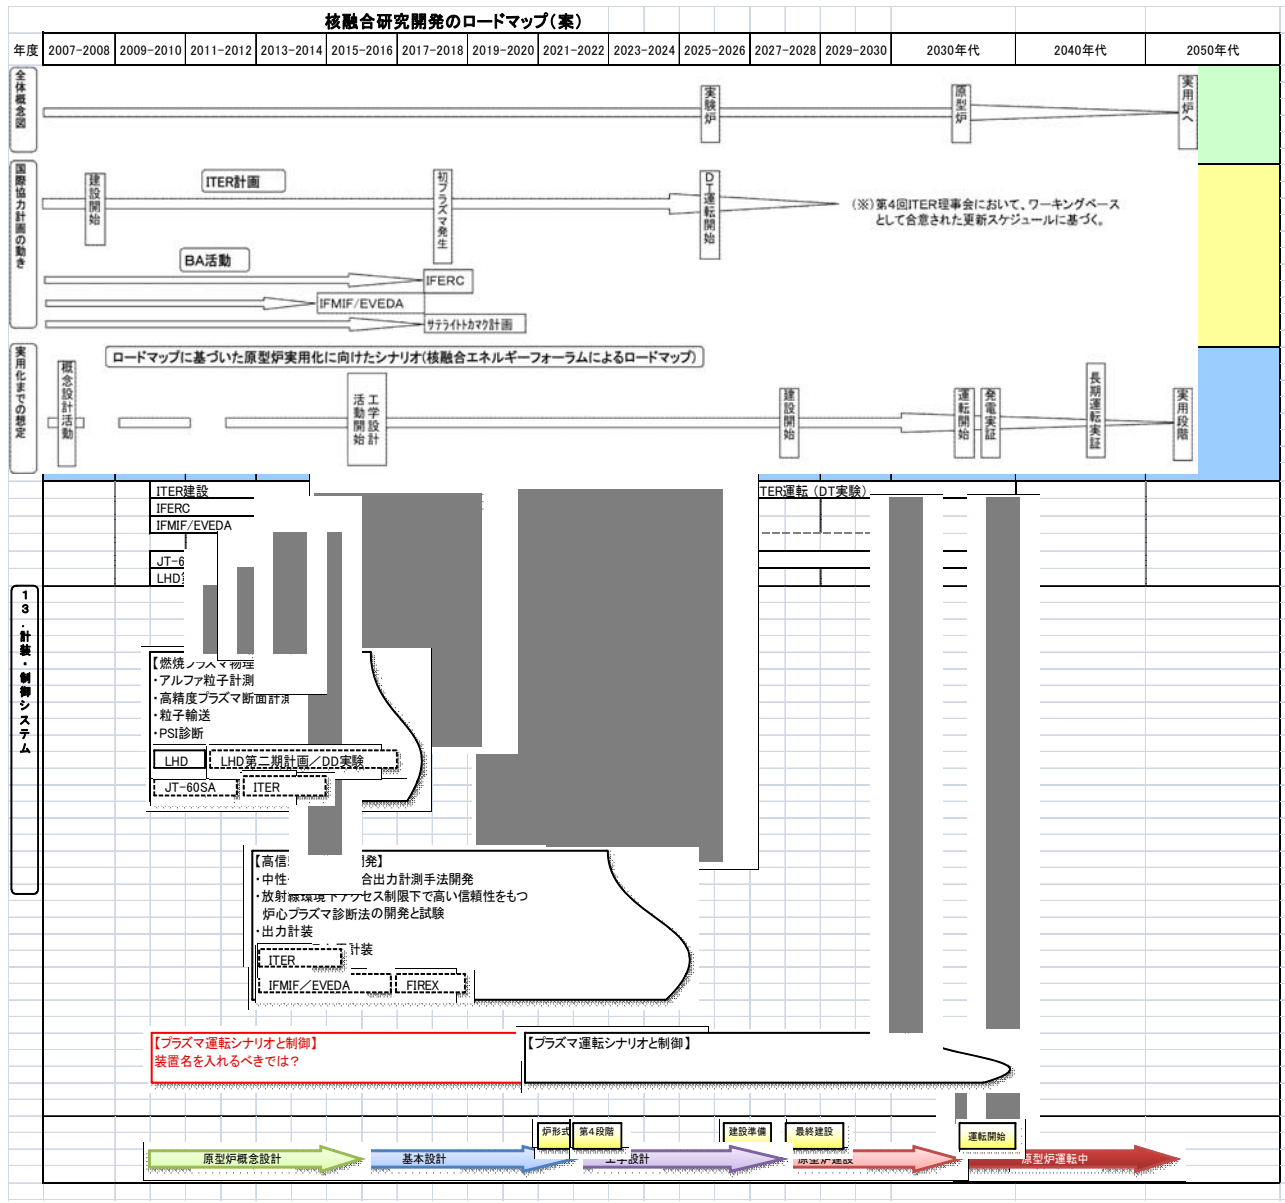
核融合研究開発のロードマップ(案)

| 年度 | 2007-2008 | 2009-2010 | 2011-2012 | 2013-2014 | 2015-2016 | 2017-2018 | 2019-2020 | 2021-2022 | 2023-2024 | 2025-2026 | 2027-2028 | 2029-2030 | 2030年代 | 2040年代 | 2050年代 |
|---|---|---|---|---|---|---|---|---|---|---|---|---|---|---|---|

全体概念図

実験炉

原型炉

実用炉へ

国際協力計画の動き

建設開始

ITER計画

初プラズマ発生

DT運転開始

(※)第4回ITER理事会において、ワーキングベースとして合意された更新スケジュールに基づく。

BA活動

IFERC

IFMIF/EVEDA

サテライトトカマク計画

実用化までの想定

ロードマップに基づいた原型炉実用化に向けたシナリオ(核融合エネルギーフォーラムによるロードマップ)

概念設計活動

工学設計活動開始

建設開始

運転開始

発電実証

長期運転実証

実用段階

ITER建設

IFERC

IFMIF/EVEDA

JT-6

LHD

ITER運転(DT実験)

13.計装・制御システム

【燃焼プラズマ物理
・アルファ粒子計測
・高精度プラズマ断面計測
・粒子輸送
・PSI診断

LHD

LHD第二期計画/DD実験

JT-60SA

ITER

【高信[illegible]発】
・中性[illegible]合出力計測手法開発
・放射線環境下アクセス制限下で高い信頼性をもつ炉心プラズマ診断法の開発と試験
・出力計装
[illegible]計装

ITER

IFMIF/EVEDA

FIREX

【プラズマ運転シナリオと制御】
装置名を入れるべきでは?

【プラズマ運転シナリオと制御】

炉形式

第4段階

建設準備

最終建設

運転開始

原型炉概念設計

基本設計

工学設計

原型炉建設

原型炉運転中